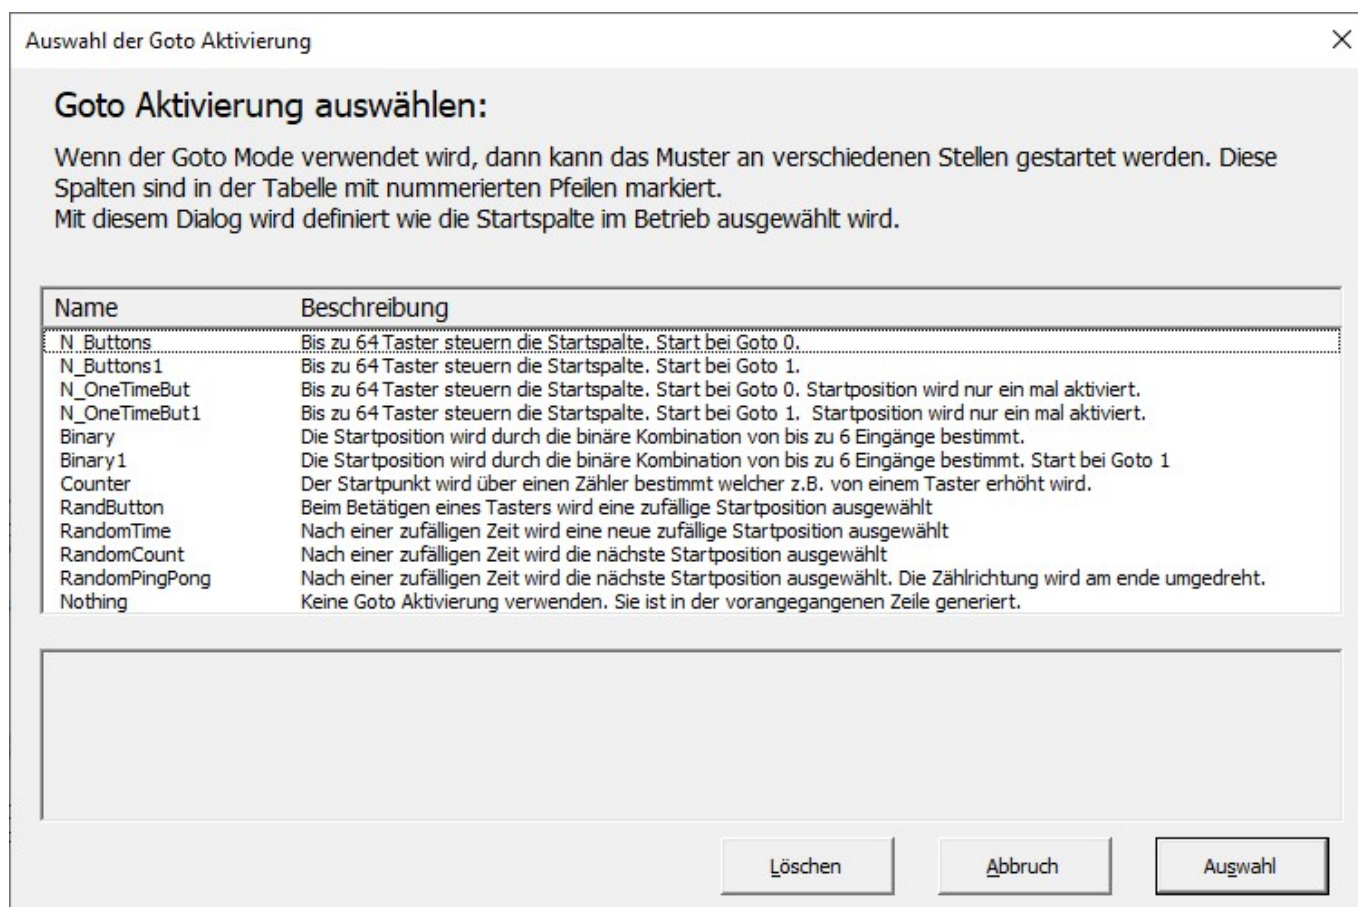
Auswahl der Goto Aktivierung

×

Goto Aktivierung auswählen:

Wenn der Goto Mode verwendet wird, dann kann das Muster an verschiedenen Stellen gestartet werden. Diese Spalten sind in der Tabelle mit nummerierten Pfeilen markiert.
Mit diesem Dialog wird definiert wie die Startspalte im Betrieb ausgewählt wird.

| Name | Beschreibung |
|---|---|
| N_Buttons | Bis zu 64 Taster steuern die Startspalte. Start bei Goto 0. |
| N_Buttons1 | Bis zu 64 Taster steuern die Startspalte. Start bei Goto 1. |
| N_OneTimeBut | Bis zu 64 Taster steuern die Startspalte. Start bei Goto 0. Startposition wird nur ein mal aktiviert. |
| N_OneTimeBut1 | Bis zu 64 Taster steuern die Startspalte. Start bei Goto 1. Startposition wird nur ein mal aktiviert. |
| Binary | Die Startposition wird durch die binäre Kombination von bis zu 6 Eingänge bestimmt. |
| Binary1 | Die Startposition wird durch die binäre Kombination von bis zu 6 Eingänge bestimmt. Start bei Goto 1 |
| Counter | Der Startpunkt wird über einen Zähler bestimmt welcher z.B. von einem Taster erhöht wird. |
| RandButton | Beim Betätigen eines Tasters wird eine zufällige Startposition ausgewählt |
| RandomTime | Nach einer zufälligen Zeit wird eine neue zufällige Startposition ausgewählt |
| RandomCount | Nach einer zufälligen Zeit wird die nächste Startposition ausgewählt |
| RandomPingPong | Nach einer zufälligen Zeit wird die nächste Startposition ausgewählt. Die Zählrichtung wird am ende umgedreht. |
| Nothing | Keine Goto Aktivierung verwenden. Sie ist in der vorangegangenen Zeile generiert. |

Löschen

Abbruch

Auswahl